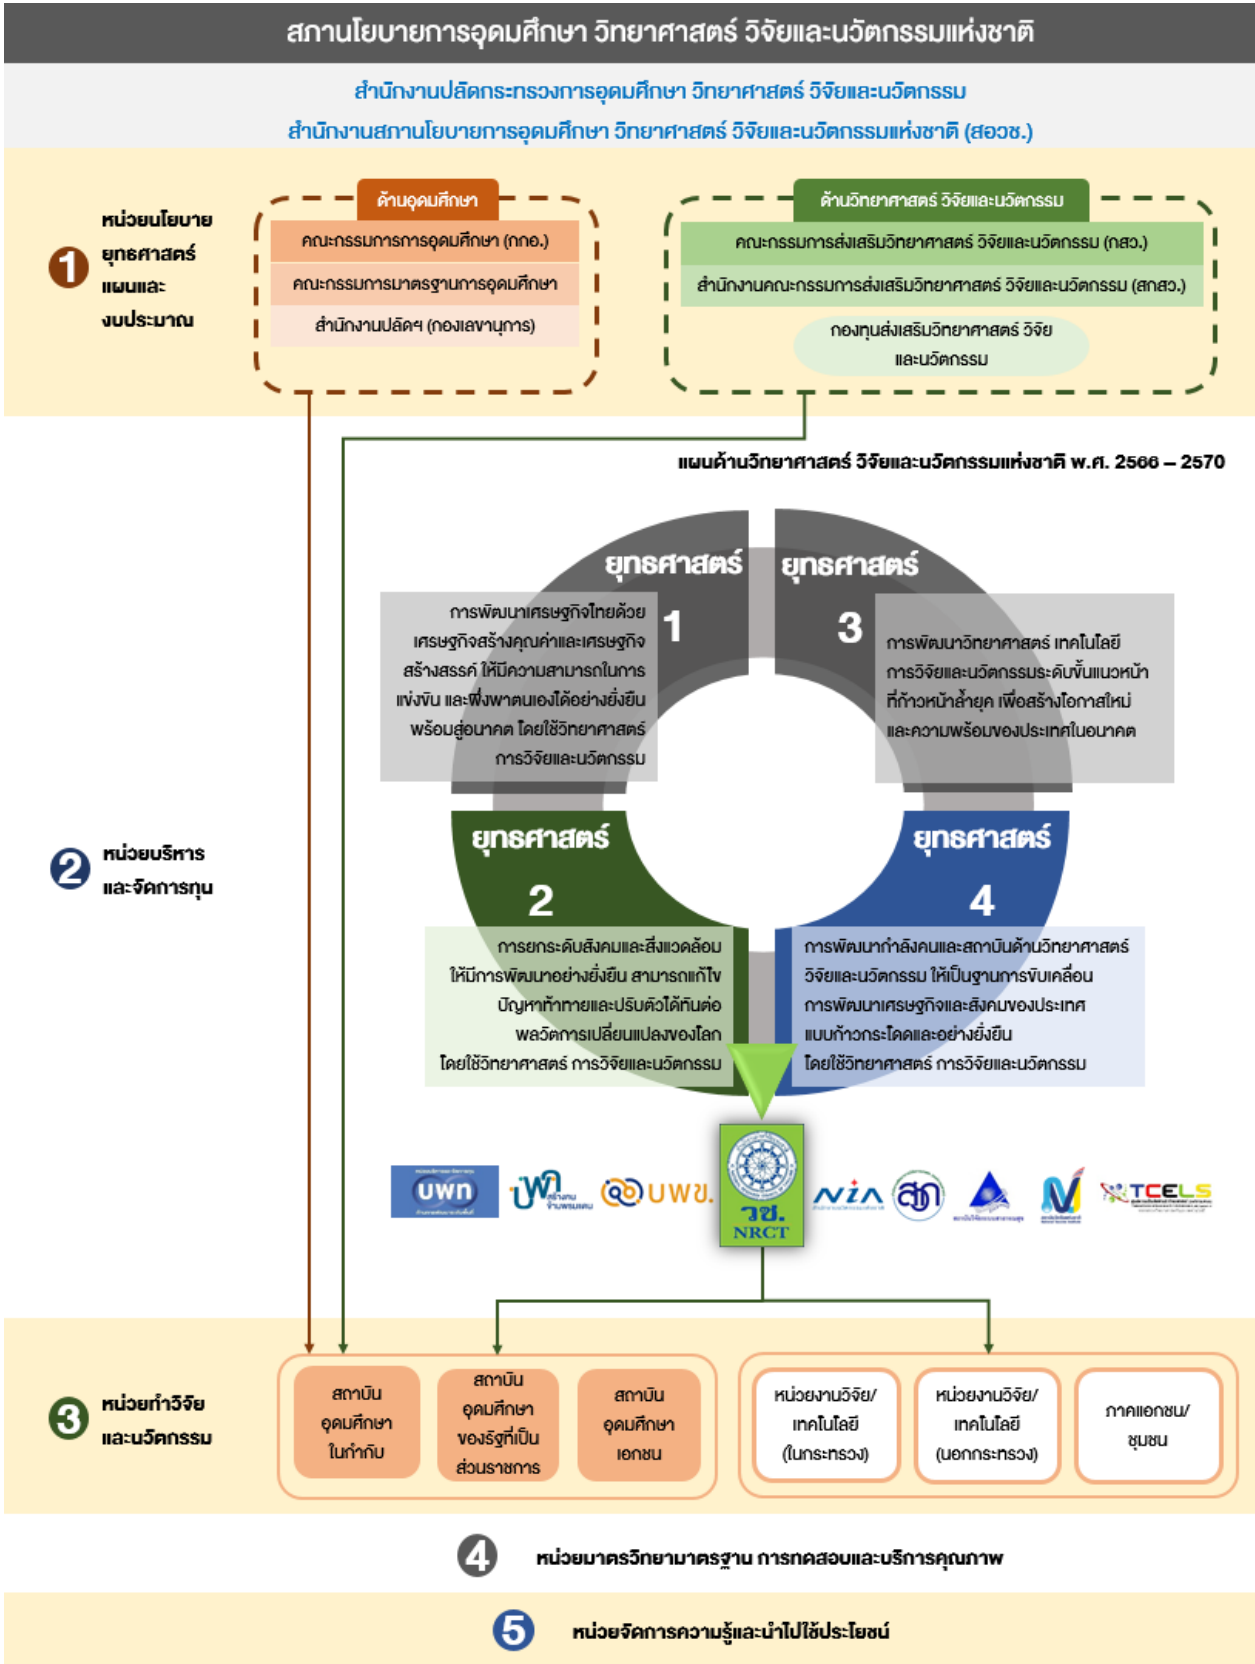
สภานโยบายการอุดมศึกษา วิทยาศาสตร์ วิจัยและนวัตกรรมแห่งชาติ

สำนักงานปลัดกระทรวงการอุดมศึกษา วิทยาศาสตร์ วิจัยและนวัตกรรม

สำนักงานสภานโยบายการอุดมศึกษา วิทยาศาสตร์ วิจัยและนวัตกรรมแห่งชาติ (สอวช.)

1 หน่วยนโยบาย ยุทธศาสตร์ แผนและงบประมาณ

ด้านอุดมศึกษา

คณะกรรมการการอุดมศึกษา (กกอ.)

คณะกรรมการมาตรฐานการอุดมศึกษา

สำนักงานปลัดฯ (กองเลขานุการ)

ด้านวิทยาศาสตร์ วิจัยและนวัตกรรม

คณะกรรมการส่งเสริมวิทยาศาสตร์ วิจัยและนวัตกรรม (กสว.)

สำนักงานคณะกรรมการส่งเสริมวิทยาศาสตร์ วิจัยและนวัตกรรม (สกสว.)

กองทุนส่งเสริมวิทยาศาสตร์ วิจัย และนวัตกรรม

แผนด้านวิทยาศาสตร์ วิจัยและนวัตกรรมแห่งชาติ พ.ศ. 2566 – 2570

ยุทธศาสตร์ 1

การพัฒนาเศรษฐกิจไทยด้วยเศรษฐกิจสร้างคุณค่าและเศรษฐกิจสร้างสรรค์ ให้มีความสามารถในการแข่งขัน และพึ่งพาตนเองได้อย่างยั่งยืน พร้อมสู่อนาคต โดยใช้วิทยาศาสตร์ การวิจัยและนวัตกรรม

ยุทธศาสตร์ 3

การพัฒนาวิทยาศาสตร์ เทคโนโลยี การวิจัยและนวัตกรรมระดับขั้นแนวหน้า ที่ก้าวหน้าล้ำยุค เพื่อสร้างโอกาสใหม่ และความพร้อมของประเทศในอนาคต

2 หน่วยบริหาร และจัดการทุน

ยุทธศาสตร์ 2

การยกระดับสังคมและสิ่งแวดล้อม ให้มีการพัฒนาอย่างยั่งยืน สามารถแก้ไขปัญหาท้าทายและปรับตัวได้ทันต่อพลวัตการเปลี่ยนแปลงของโลก โดยใช้วิทยาศาสตร์ การวิจัยและนวัตกรรม

ยุทธศาสตร์ 4

การพัฒนากำลังคนและสถาบันด้านวิทยาศาสตร์ วิจัยและนวัตกรรม ให้เป็นฐานการขับเคลื่อน การพัฒนาเศรษฐกิจและสังคมของประเทศ แบบก้าวกระโดดและอย่างยั่งยืน โดยใช้วิทยาศาสตร์ การวิจัยและนวัตกรรม

บพข. บพท. บพค. วช. NRCT NIA สวรส.

TCELS

3 หน่วยทำวิจัย และนวัตกรรม

สถาบันอุดมศึกษาในกำกับ

สถาบันอุดมศึกษาของรัฐที่เป็นส่วนราชการ

สถาบันอุดมศึกษาเอกชน

หน่วยงานวิจัย/เทคโนโลยี (ในกระทรวง)

หน่วยงานวิจัย/เทคโนโลยี (นอกกระทรวง)

ภาคเอกชน/ชุมชน

4 หน่วยมาตรวิทยามาตรฐาน การทดสอบและบริการคุณภาพ

5 หน่วยจัดการความรู้และนำไปใช้ประโยชน์